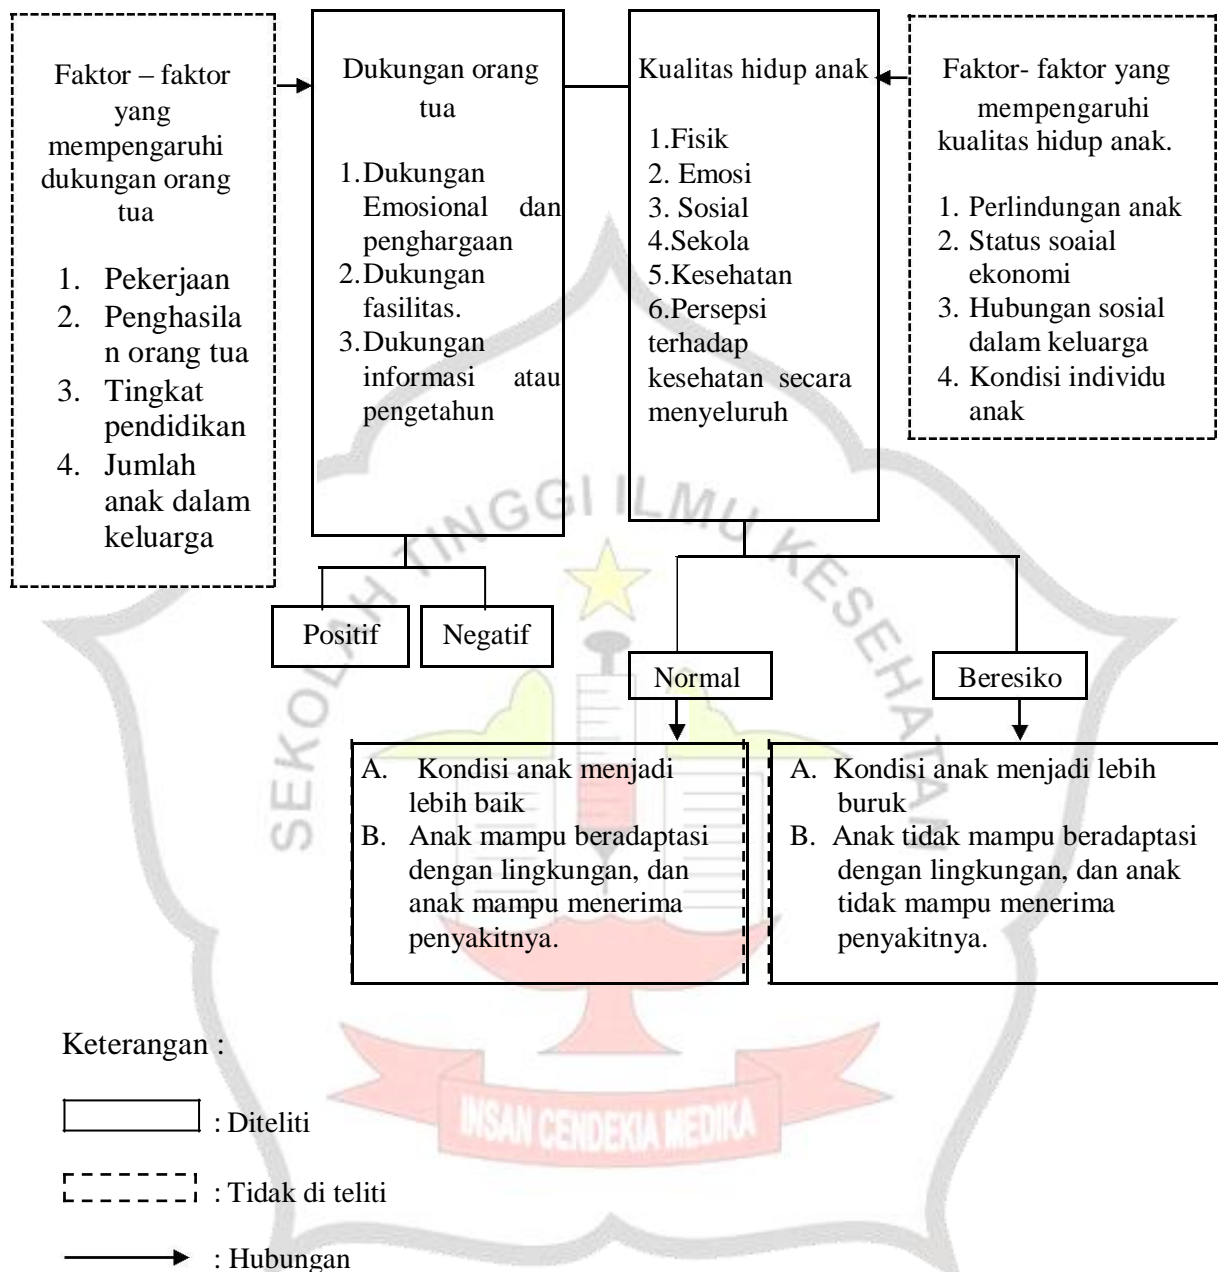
Faktor – faktor yang mempengaruhi dukungan orang tua

1. Pekerjaan
2. Penghasilan orang tua
3. Tingkat pendidikan
4. Jumlah anak dalam keluarga

Dukungan orang tua

1. Dukungan Emosional dan penghargaan
2. Dukungan fasilitas.
3. Dukungan informasi atau pengetahun

Kualitas hidup anak

1. Fisik
2. Emosi
3. Sosial
4. Sekola
5. Kesehatan
6. Persepsi terhadap kesehatan secara menyeluruh

Faktor- faktor yang mempengaruhi kualitas hidup anak.

1. Perlindungan anak
2. Status soaial ekonomi
3. Hubungan sosial dalam keluarga
4. Kondisi individu anak

Positif

Negatif

Normal

Beresiko

A. Kondisi anak menjadi lebih baik
B. Anak mampu beradaptasi dengan lingkungan, dan anak mampu menerima penyakitnya.

A. Kondisi anak menjadi lebih buruk
B. Anak tidak mampu beradaptasi dengan lingkungan, dan anak tidak mampu menerima penyakitnya.

SEKOLAH TINGGI ILMU KESEHATAN

INSAN CENDEKIA MEDIKA

Keterangan :

: Diteliti

: Tidak di teliti

: Hubungan